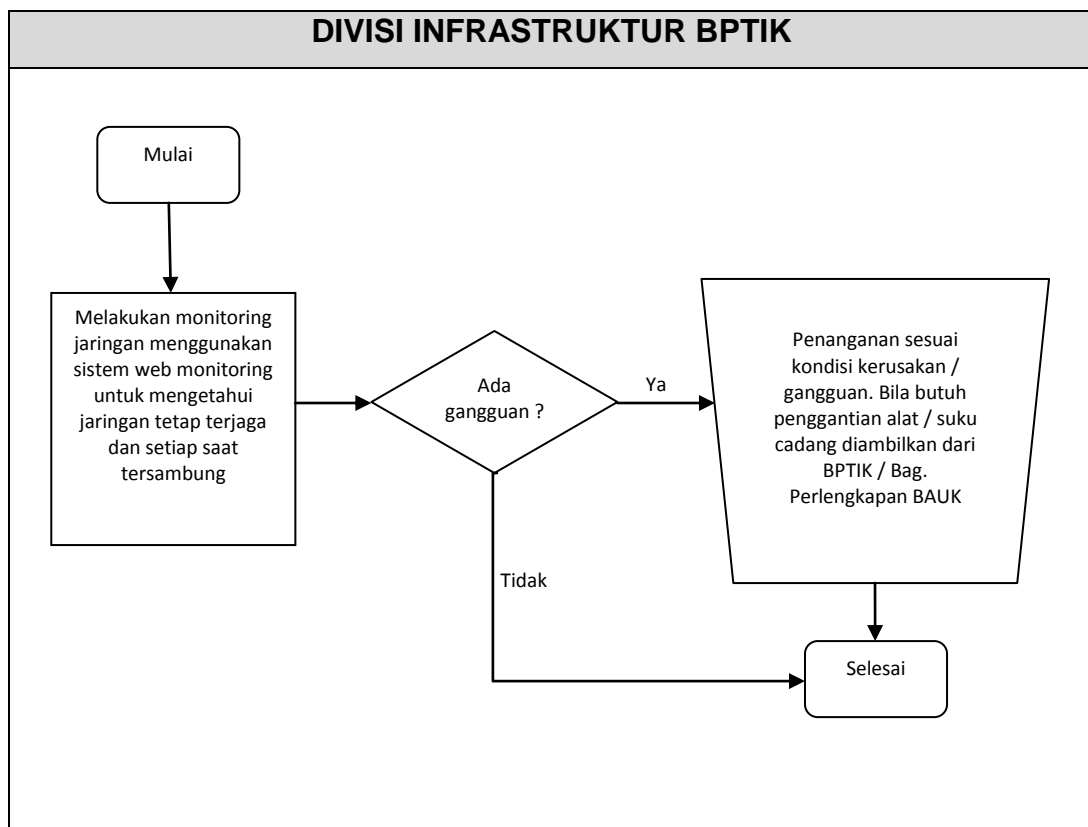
DIVISI INFRASTRUKTUR BPTIK

Mulai

Melakukan monitoring jaringan menggunakan sistem web monitoring untuk mengetahui jaringan tetap terjaga dan setiap saat tersambung

Ada gangguan ?

Ya

Penanganan sesuai kondisi kerusakan / gangguan. Bila butuh penggantian alat / suku cadang diambilkan dari BPTIK / Bag. Perlengkapan BAUK

Tidak

Selesai